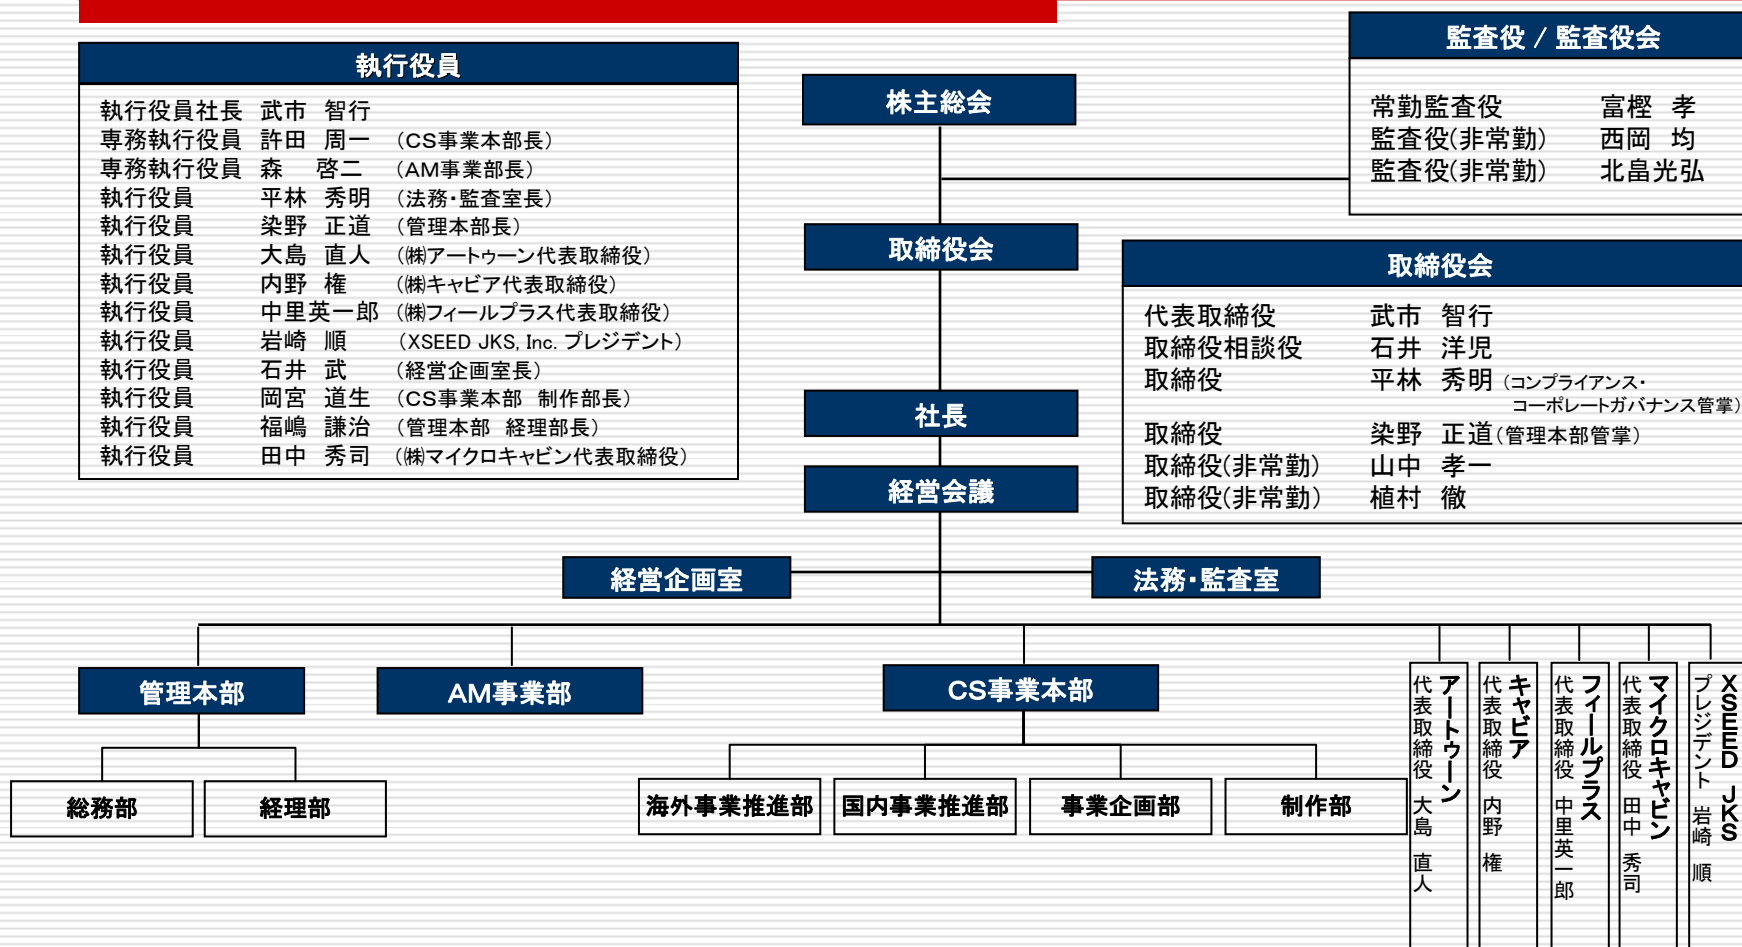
執行役員

執行役員社長　武市　智行
専務執行役員　許田　周一　（CS事業本部長）
専務執行役員　森　啓二　（AM事業部長）
執行役員　平林　秀明　（法務・監査室長）
執行役員　染野　正道　（管理本部長）
執行役員　大島　直人　（㈱アートゥーン代表取締役）
執行役員　内野　権　（㈱キャビア代表取締役）
執行役員　中里英一郎　（㈱フィールプラス代表取締役）
執行役員　岩崎　順　（XSEED JKS, Inc. プレジデント）
執行役員　石井　武　（経営企画室長）
執行役員　岡宮　道生　（CS事業本部　制作部長）
執行役員　福嶋　謙治　（管理本部　経理部長）
執行役員　田中　秀司　（㈱マイクロキャビン代表取締役）

株主総会

監査役 / 監査役会

常勤監査役　富樫　孝
監査役(非常勤)　西岡　均
監査役(非常勤)　北畠光弘

取締役会

取締役会

代表取締役　武市　智行
取締役相談役　石井　洋児
取締役　平林　秀明（コンプライアンス・コーポレートガバナンス管掌）
取締役　染野　正道（管理本部管掌）
取締役(非常勤)　山中　孝一
取締役(非常勤)　植村　徹

社長

経営会議

経営企画室

法務・監査室

管理本部

AM事業部

CS事業本部

総務部

経理部

海外事業推進部

国内事業推進部

事業企画部

制作部

アートゥーン 代表取締役 大島 直人

キャビア 代表取締役 内野 権

フィールプラス 代表取締役 中里英一郎

マイクロキャビン 代表取締役 田中 秀司

XSEED JKS プレジデント 岩崎 順